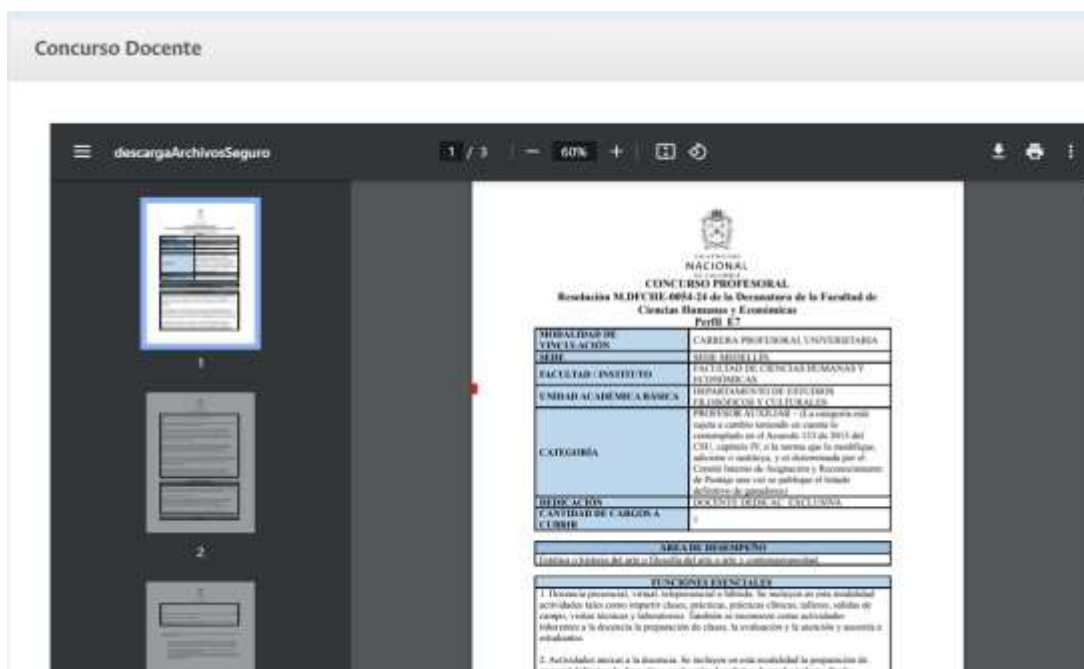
Concurso Docente

descargaArchivosSeguro

1 / 3

60%

1

2

UNIVERSIDAD
NACIONAL
DE COLOMBIA

CONCURSO PROFESORAL
Resolución M.DFCHE-0054-24 de la Decanatura de la Facultad de Ciencias Humanas y Económicas
Perfil E7

| MODALIDAD DE VINCULACIÓN | CARRERA PROFESORAL UNIVERSITARIA |
|---|---|
| SEDE | SEDE MEDELLÍN |
| FACULTAD / INSTITUTO | FACULTAD DE CIENCIAS HUMANAS Y ECONÓMICAS |
| UNIDAD ACADÉMICA BÁSICA | DEPARTAMENTO DE ESTUDIOS FILOSÓFICOS Y CULTURALES |
| CATEGORÍA | PROFESOR AUXILIAR – (La categoría está sujeta a cambio teniendo en cuenta lo contemplado en el Acuerdo 123 de 2013 del CSU, capítulo IV, o la norma que lo modifique, adicione o sustituya, y es determinada por el Comité Interno de Asignación y Reconocimiento de Puntaje una vez se publique el listado definitivo de ganadores) |
| DEDICACIÓN | DOCENTE DEDICAC. EXCLUSIVA |
| CANTIDAD DE CARGOS A CUBRIR | 1 |

| ÁREA DE DESEMPEÑO |
|---|
| Estética o historia del arte o filosofía del arte o arte y contemporaneidad |

| FUNCIONES ESENCIALES |
|---|
| 1. Docencia presencial, virtual, telepresencial o híbrida. Se incluyen en esta modalidad actividades tales como impartir clases, prácticas, prácticas clínicas, talleres, salidas de campo, visitas técnicas y laboratorios. También se reconocen como actividades inherentes a la docencia la preparación de clases, la evaluación y la atención y asesoría a estudiantes. 2. Actividades anexas a la docencia. Se incluyen en esta modalidad la preparación de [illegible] |